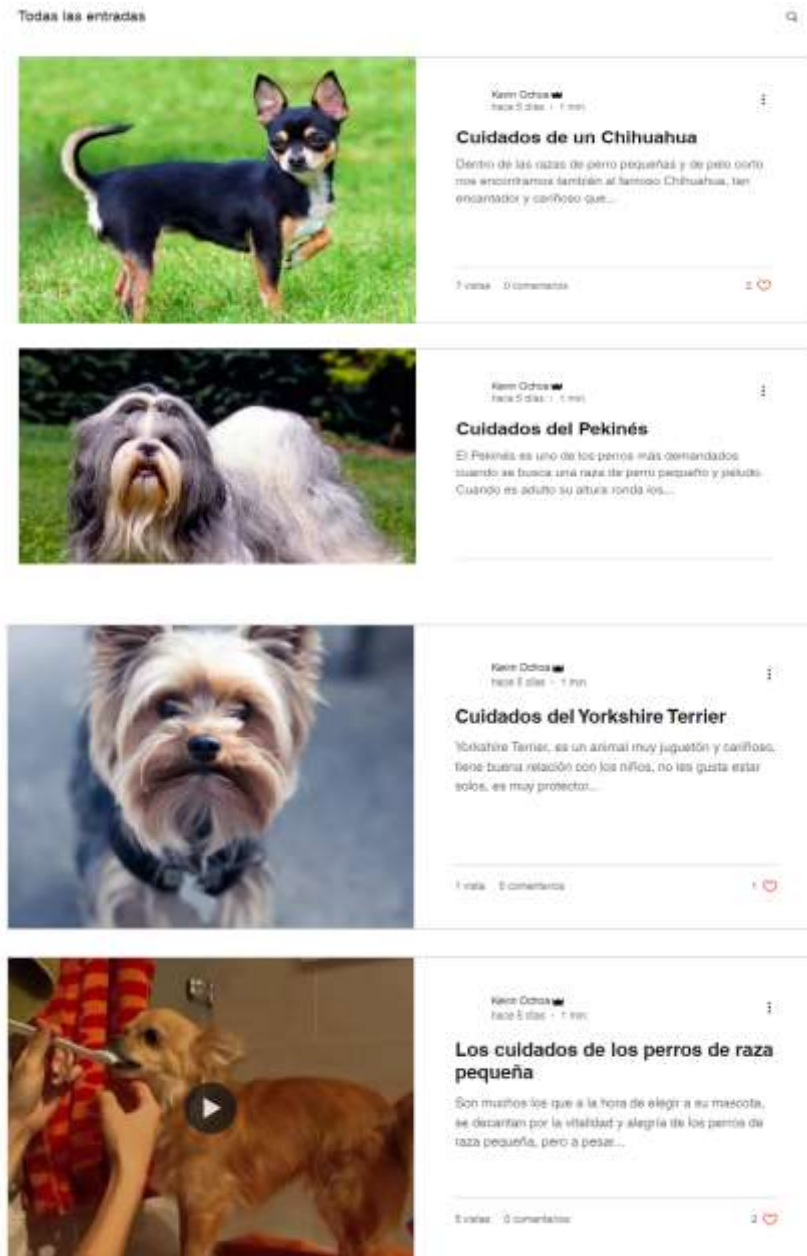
Todas las entradas

Kevin Ochoa
hace 5 días · 1 min

Cuidados de un Chihuahua

Dentro de las razas de perro pequeñas y de pelo corto nos encontramos también al famoso Chihuahua, tan encantador y cariñoso que...

7 vistas 0 comentarios 2

Kevin Ochoa
hace 5 días · 1 min

Cuidados del Pekinés

El Pekinés es uno de los perros más demandados cuando se busca una raza de perro pequeño y peludo. Cuando es adulto su altura ronda los...

Kevin Ochoa
hace 5 días · 1 min

Cuidados del Yorkshire Terrier

Yorkshire Terrier, es un animal muy juguetón y cariñoso, tiene buena relación con los niños, no les gusta estar solos, es muy protector...

1 vista 0 comentarios 1

Kevin Ochoa
hace 5 días · 1 min

Los cuidados de los perros de raza pequeña

Son muchos los que a la hora de elegir a su mascota, se decantan por la vitalidad y alegría de los perros de raza pequeña, pero a pesar...

5 vistas 0 comentarios 2